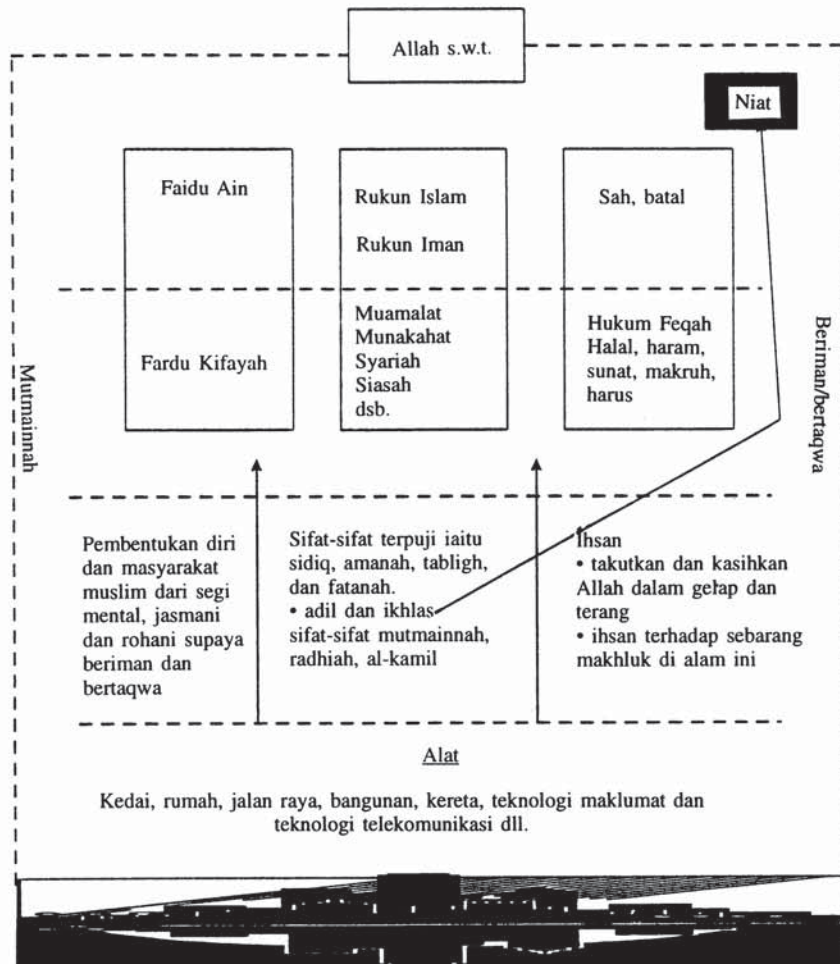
Allah s.w.t.

Niat

Faidu Ain

Rukun Islam

Rukun Iman

Sah, batal

Fardu Kifayah

Muamalat
Munakahat
Syariah
Siasah
dsb.

Hukum Feqah
Halal, haram, sunat, makruh, harus

Mutmainnah

Beriman/bertaqwa

Pembentukan diri dan masyarakat muslim dari segi mental, jasmani dan rohani supaya beriman dan bertaqwa

Sifat-sifat terpuji iaitu sidiq, amanah, tabligh, dan fatanah.
• adil dan ikhlas
sifat-sifat mutmainnah, radhiah, al-kamil

Ihsan
• takutkan dan kasihkan Allah dalam gelap dan terang
• ihsan terhadap sebarang makhluk di alam ini

Alat

Kedai, rumah, jalan raya, bangunan, kereta, teknologi maklumat dan teknologi telekomunikasi dll.